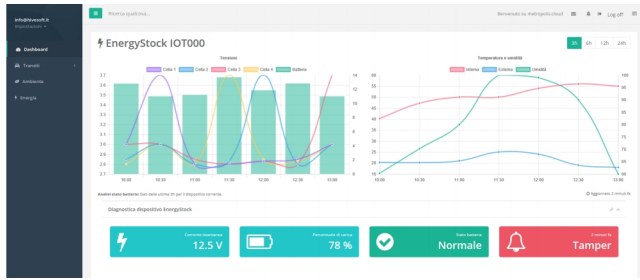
info@livesoft.it
Impostazioni

Dashboard
Transiti
Ambiente
Energia

Ricerca qualcosa...

Benvenuto su metrasoft.cloud

Log off

EnergyStock IOT000

3h 6h 12h 24h

Tensioni

Cella 1 Cella 2 Cella 3 Cella 4 Batteria

3.7
3.6
3.5
3.4
3.3
3.2
3.1
3.0
2.9
2.8
2.7

14
12
10
8
6
4
2
0

10:00 10:30 11:00 11:30 12:00 12:30 13:00

Temperature e umidità

Interno Esterno Umidità

50
45
40
35
30
25
20
15
10

100
95
90
85
80
75
70
65
60
55

10:00 10:30 11:00 11:30 12:00 12:30 13:00

Analisi stato batterie: Dati delle ultime 3h per il dispositivo corrente.

Aggiornato 2 minuti fa

Diagnostica dispositivo EnergyStock

Corrente alimentatore
12.5 V

Percentuale di carica
78 %

Stato batteria
Normale

Allarme
Tamper